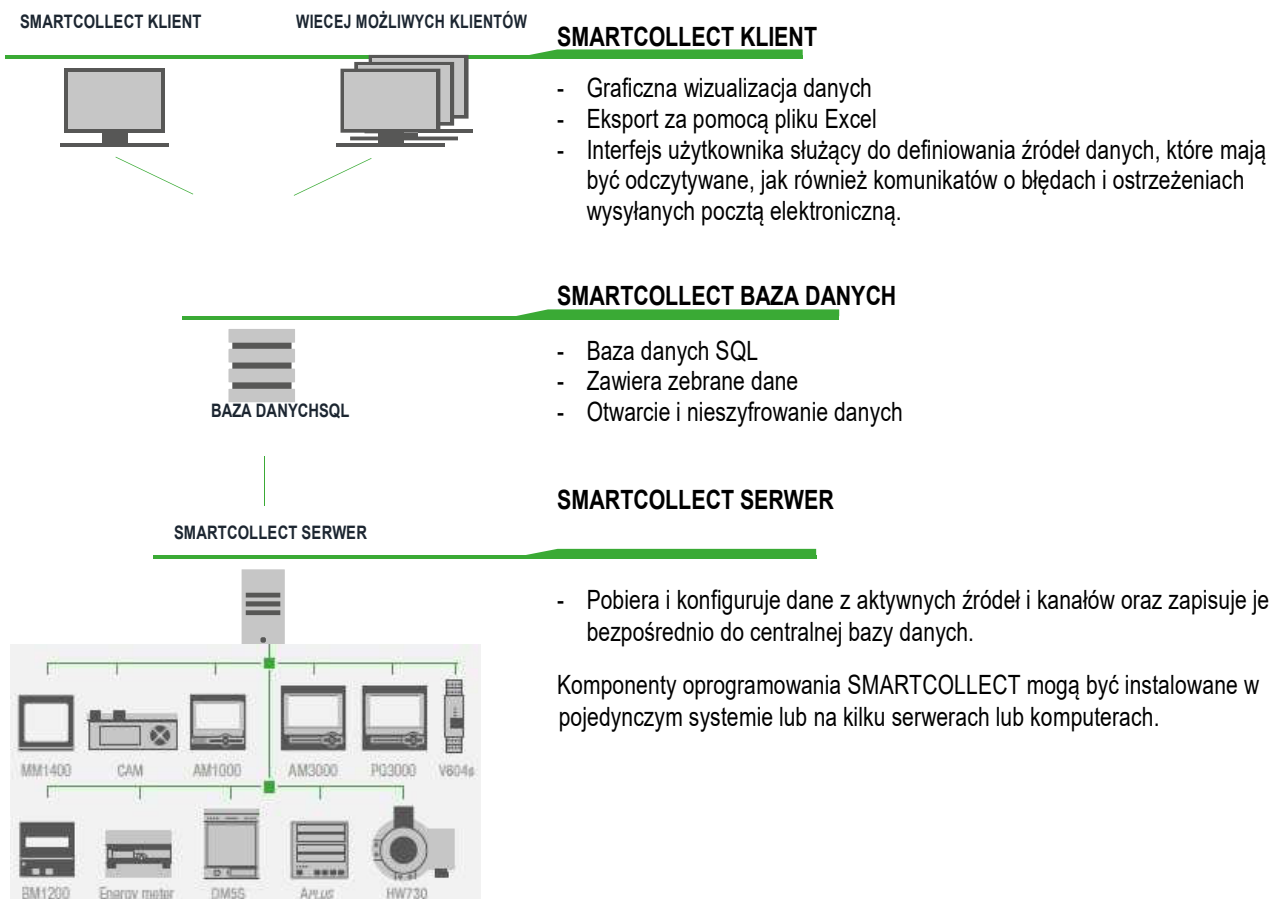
SMARTCOLLECT KLIENT

WIECEJ MOŻLIWYCH KLIENTÓW

SMARTCOLLECT KLIENT

- Graficzna wizualizacja danych
- Eksport za pomocą pliku Excel
- Interfejs użytkownika służący do definiowania źródeł danych, które mają być odczytywane, jak również komunikatów o błędach i ostrzeżeniach wysyłanych pocztą elektroniczną.

SMARTCOLLECT BAZA DANYCH

BAZA DANYCHSQL

- Baza danych SQL
- Zawiera zebrane dane
- Otwarcie i nieszyfrowanie danych

SMARTCOLLECT SERWER

SMARTCOLLECT SERWER

MM1400 CAM AM1000 AM3000 PQ3000 V604s

BM1200 Energy meter DM5S Arus HW730

- Pobiera i konfiguruje dane z aktywnych źródeł i kanałów oraz zapisuje je bezpośrednio do centralnej bazy danych.

Komponenty oprogramowania SMARTCOLLECT mogą być instalowane w pojedynczym systemie lub na kilku serwerach lub komputerach.